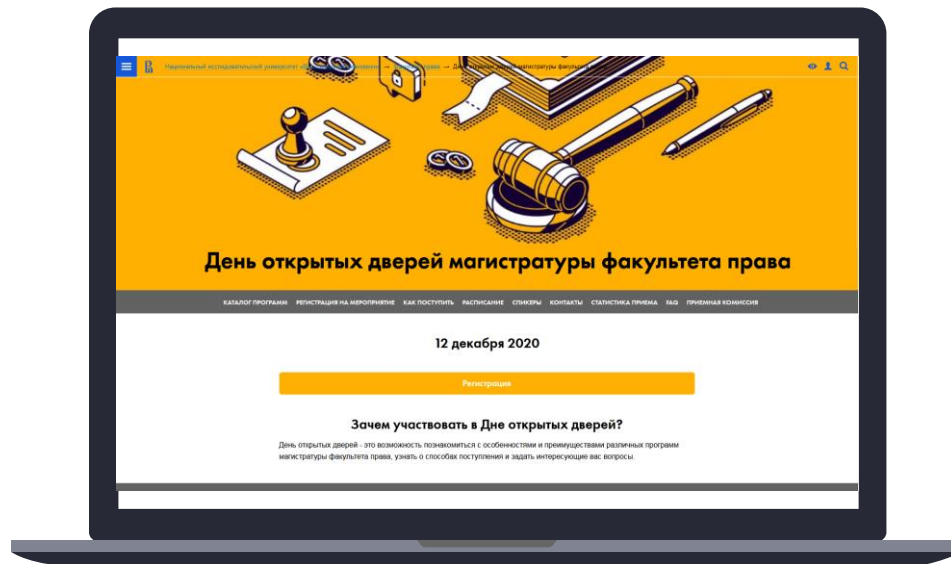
Национальный исследовательский университет «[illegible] → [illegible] права → Де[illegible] факульт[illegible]

День открытых дверей магистратуры факультета права

КАТАЛОГ ПРОГРАММ РЕГИСТРАЦИЯ НА МЕРОПРИЯТИЕ КАК ПОСТУПИТЬ РАСПИСАНИЕ СПИКЕРЫ КОНТАКТЫ СТАТИСТИКА ПРИЕМА FAQ ПРИЕМНАЯ КОМИССИЯ

12 декабря 2020

Регистрация

Зачем участвовать в Дне открытых дверей?

День открытых дверей - это возможность познакомиться с особенностями и преимуществами различных программ магистратуры факультета права, узнать о способах поступления и задать интересующие вас вопросы.